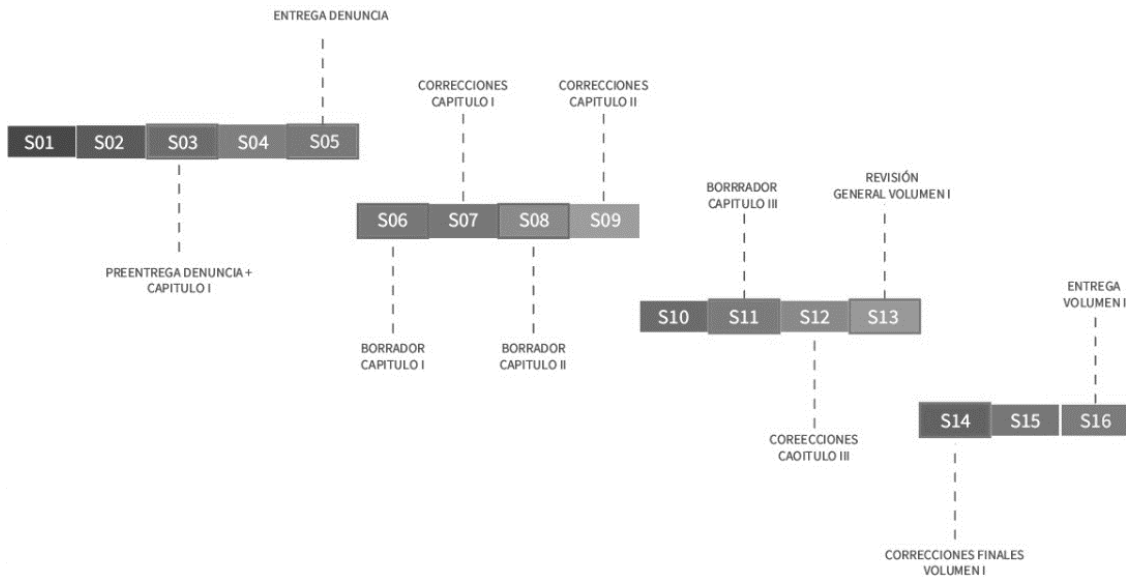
ENTREGA DENUNCIA

S01 S02 S03 S04 S05

PREENTREGA DENUNCIA + CAPITULO I

CORRECCIONES CAPITULO I

CORRECCIONES CAPITULO II

S06 S07 S08 S09

BORRADOR CAPITULO I

BORRADOR CAPITULO II

BORRRADOR CAPITULO III

REVISIÓN GENERAL VOLUMEN I

S10 S11 S12 S13

COREECCIONES CAOITULO III

ENTREGA VOLUMEN I

S14 S15 S16

CORRECCIONES FINALES VOLUMEN I